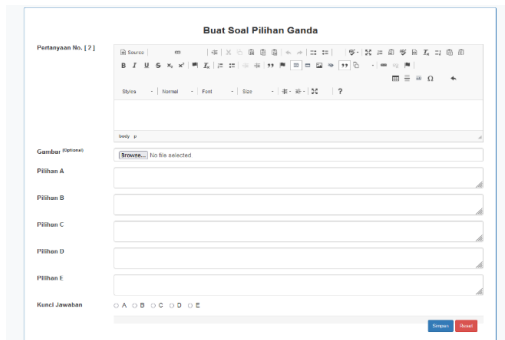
Buat Soal Pilihan Ganda

Pertanyaan No. [ 2 ]

Source

B I U S

Styles | Normal | Font | Size

?

body p

Gambar (Optional)

Browse... No file selected

Pilihan A

Pilihan B

Pilihan C

Pilihan D

Pilihan E

Kunci Jawaban

○ A ○ B ○ C ○ D ○ E

Simpan Reset